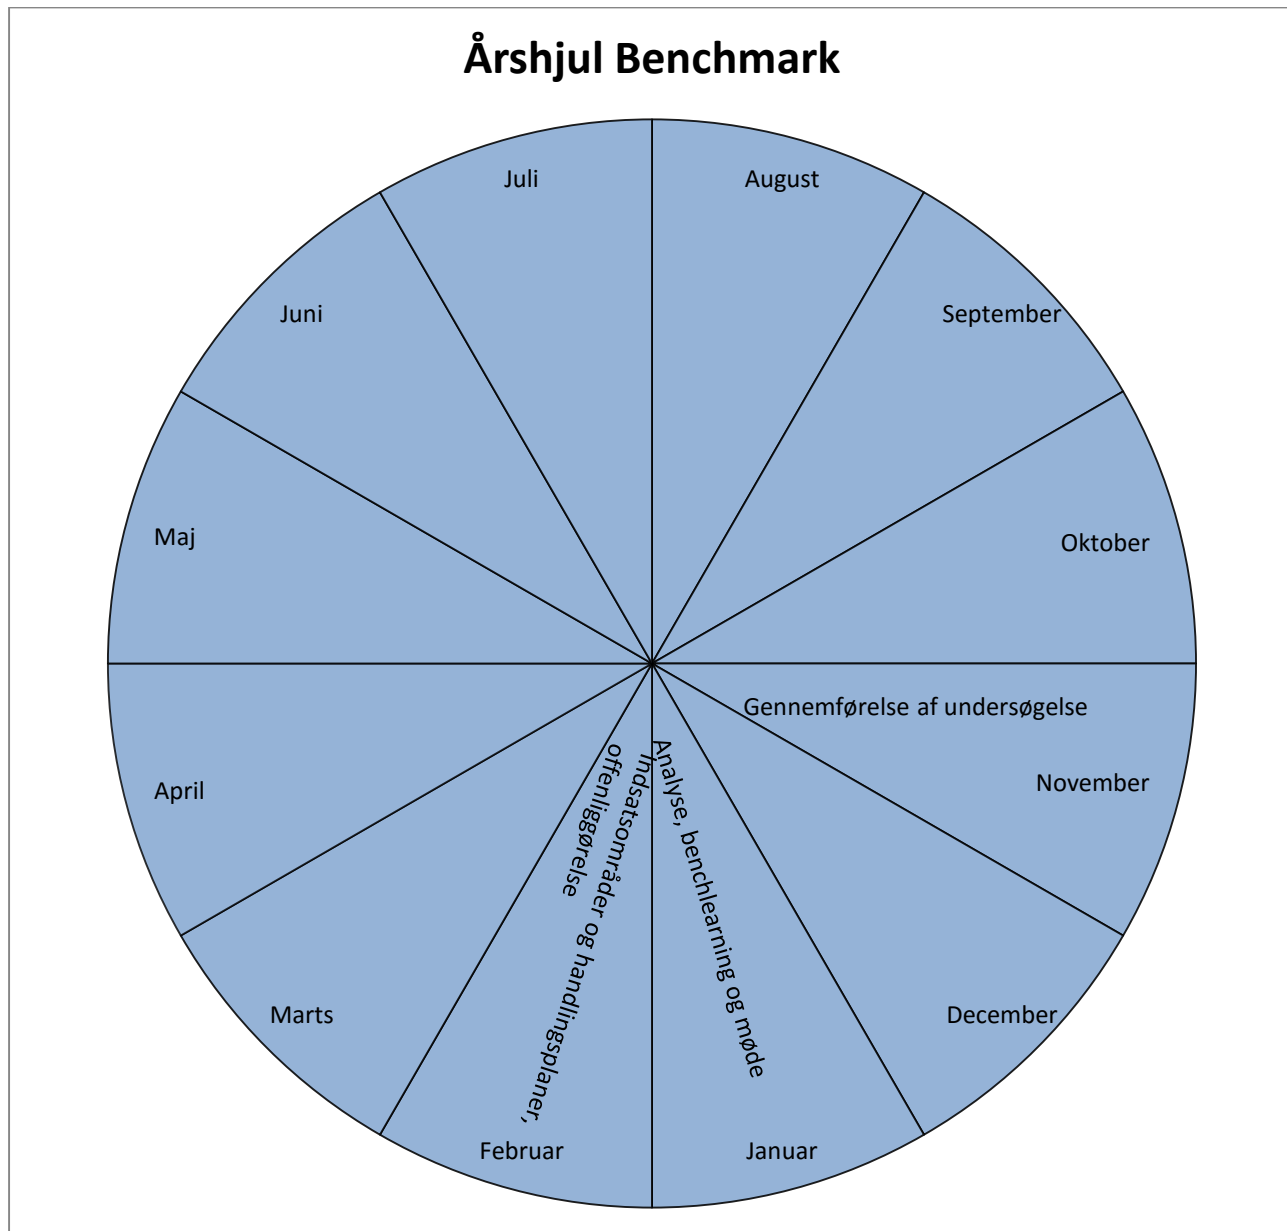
Årshjul Benchmark

Juli

August

Juni

September

Maj

Oktober

Gennemførelse af undersøgelse

November

April

Indsatsområder og handlingsplaner, offenliggørelse

Analyse, benchlearning og møde

Marts

December

Februar

Januar